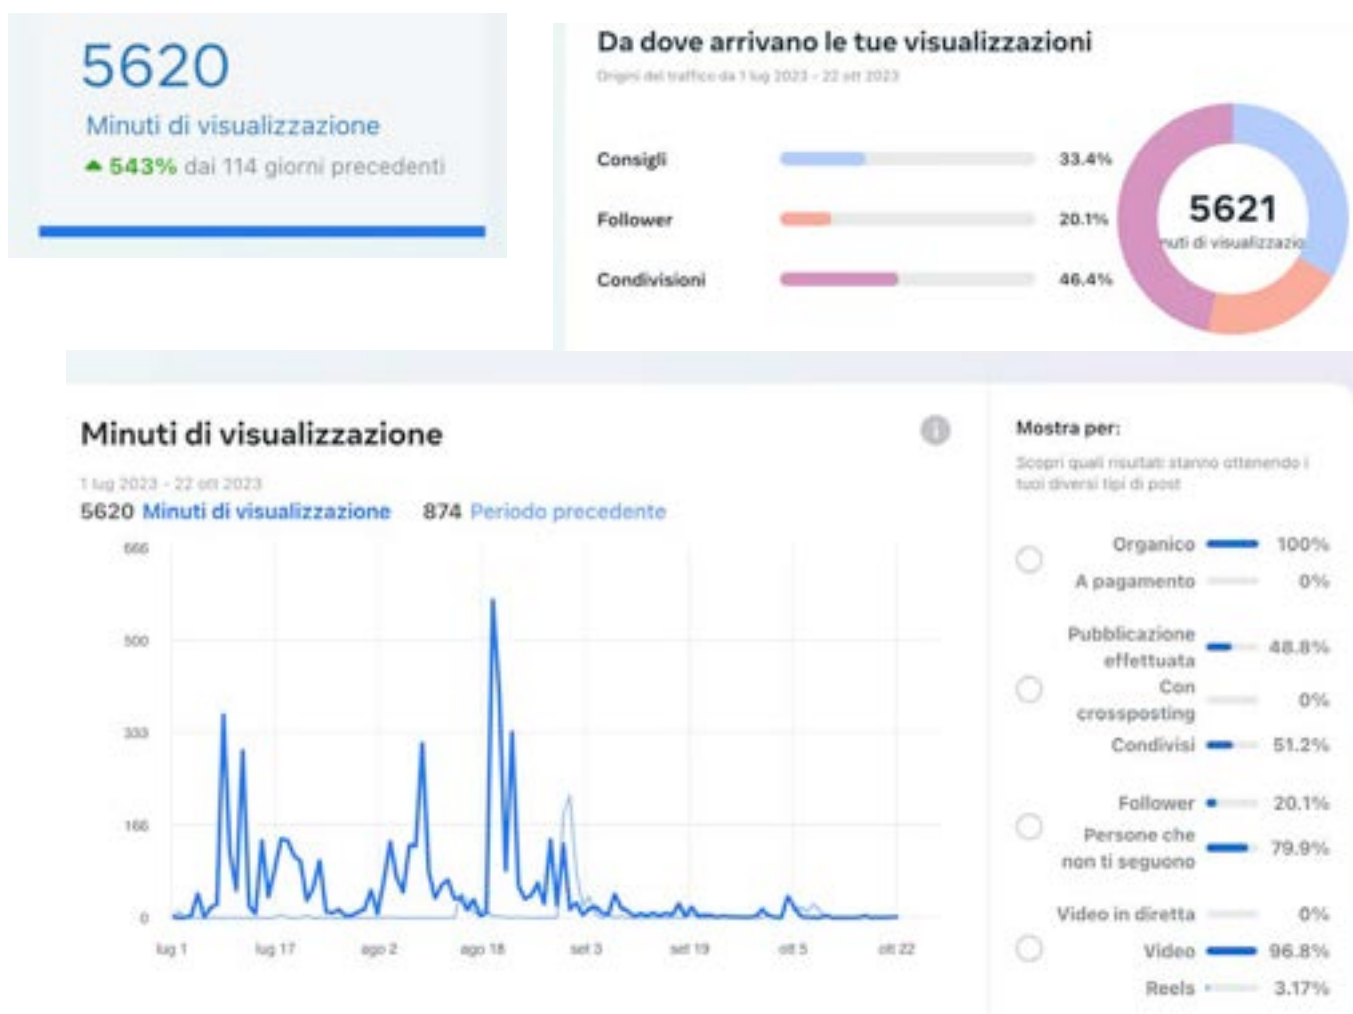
5620
Minuti di visualizzazione
543% dai 114 giorni precedenti

Da dove arrivano le tue visualizzazioni
Origini del traffico da 1 lug 2023 - 22 ott 2023

Consigli 33.4%
Follower 20.1%
Condivisioni 46.4%

5621
nuti di visualizzazio

Minuti di visualizzazione
1 lug 2023 - 22 ott 2023
5620 Minuti di visualizzazione 874 Periodo precedente

666
500
333
166
0
lug 1 lug 17 ago 2 ago 18 set 3 set 19 ott 5 ott 22

Mostra per:
Scopri quali risultati stanno ottenendo i tuoi diversi tipi di post

Organico 100%
A pagamento 0%
Pubblicazione effettuata 48.8%
Con crossposting 0%
Condivisi 51.2%
Follower 20.1%
Persone che non ti seguono 79.9%
Video in diretta 0%
Video 96.8%
Reels 3.17%